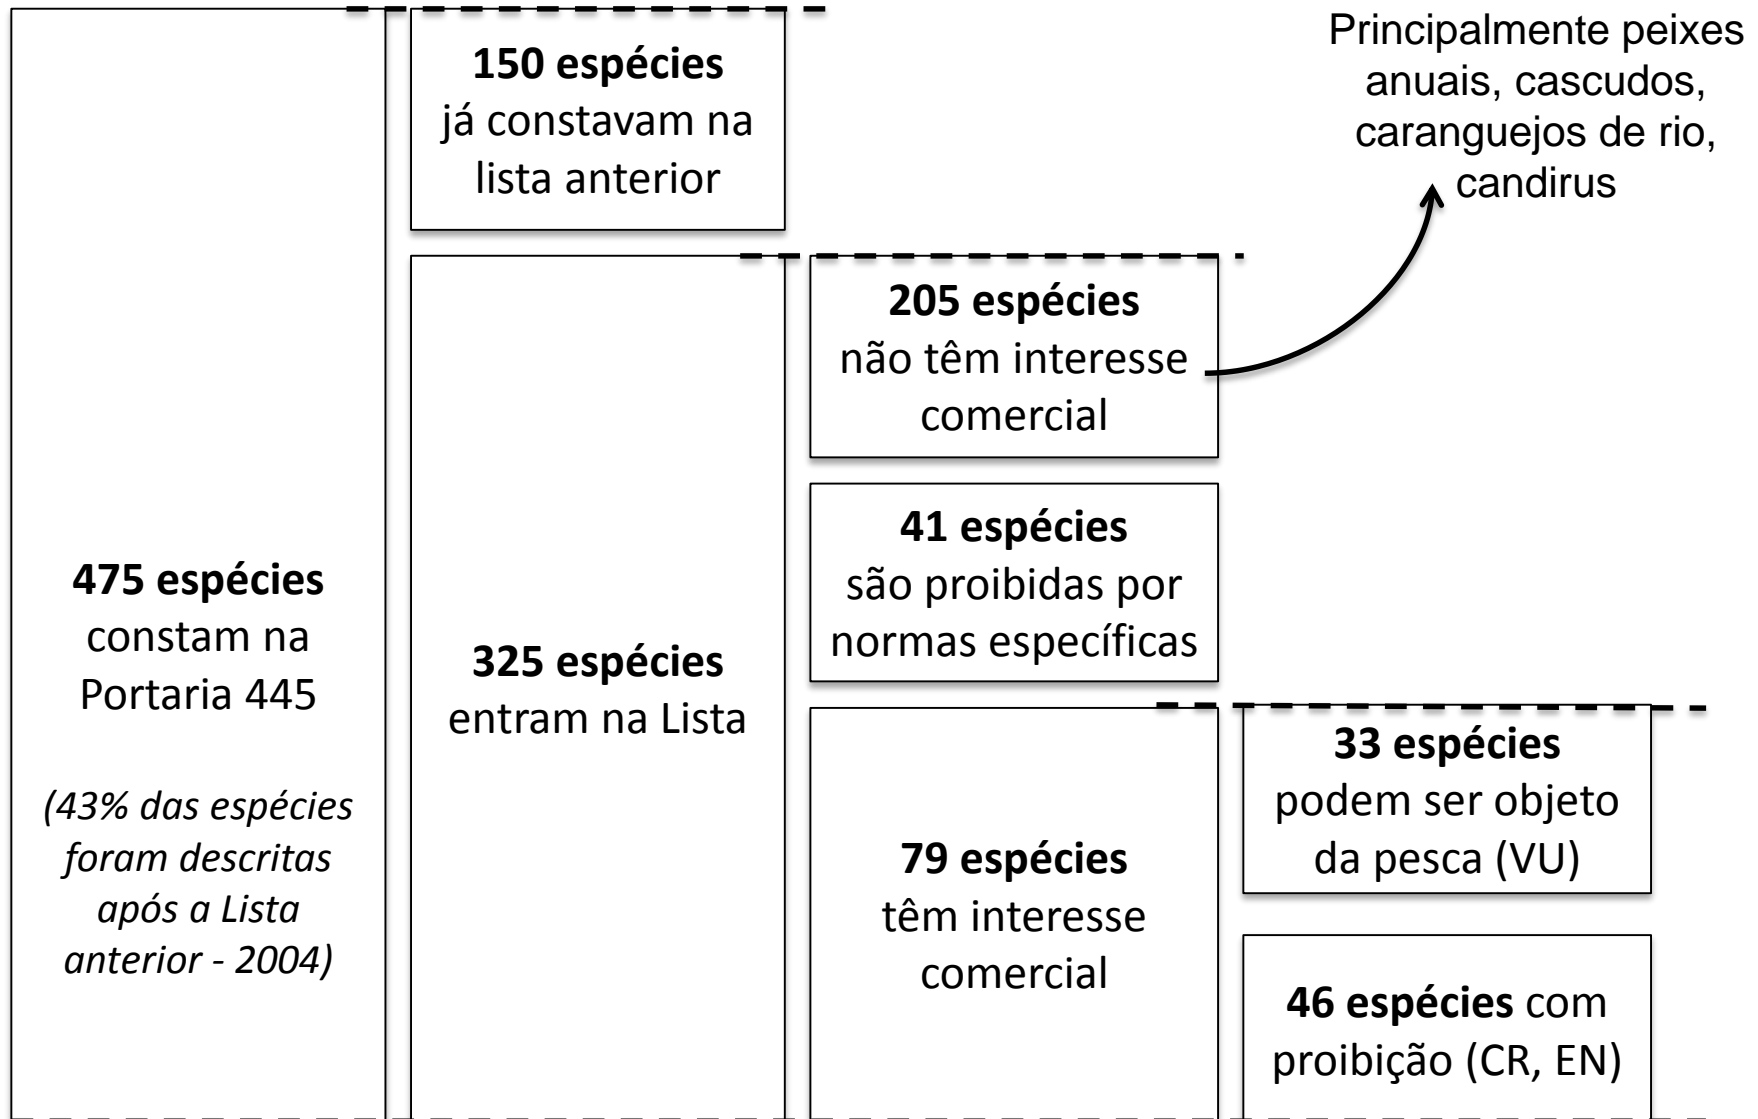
**475 espécies** constam na Portaria 445

*(43% das espécies foram descritas após a Lista anterior - 2004)*

**150 espécies** já constavam na lista anterior

**325 espécies** entram na Lista

**205 espécies** não têm interesse comercial

Principalmente peixes anuais, cascudos, caranguejos de rio, candirus

**41 espécies** são proibidas por normas específicas

**79 espécies** têm interesse comercial

**33 espécies** podem ser objeto da pesca (VU)

**46 espécies** com proibição (CR, EN)